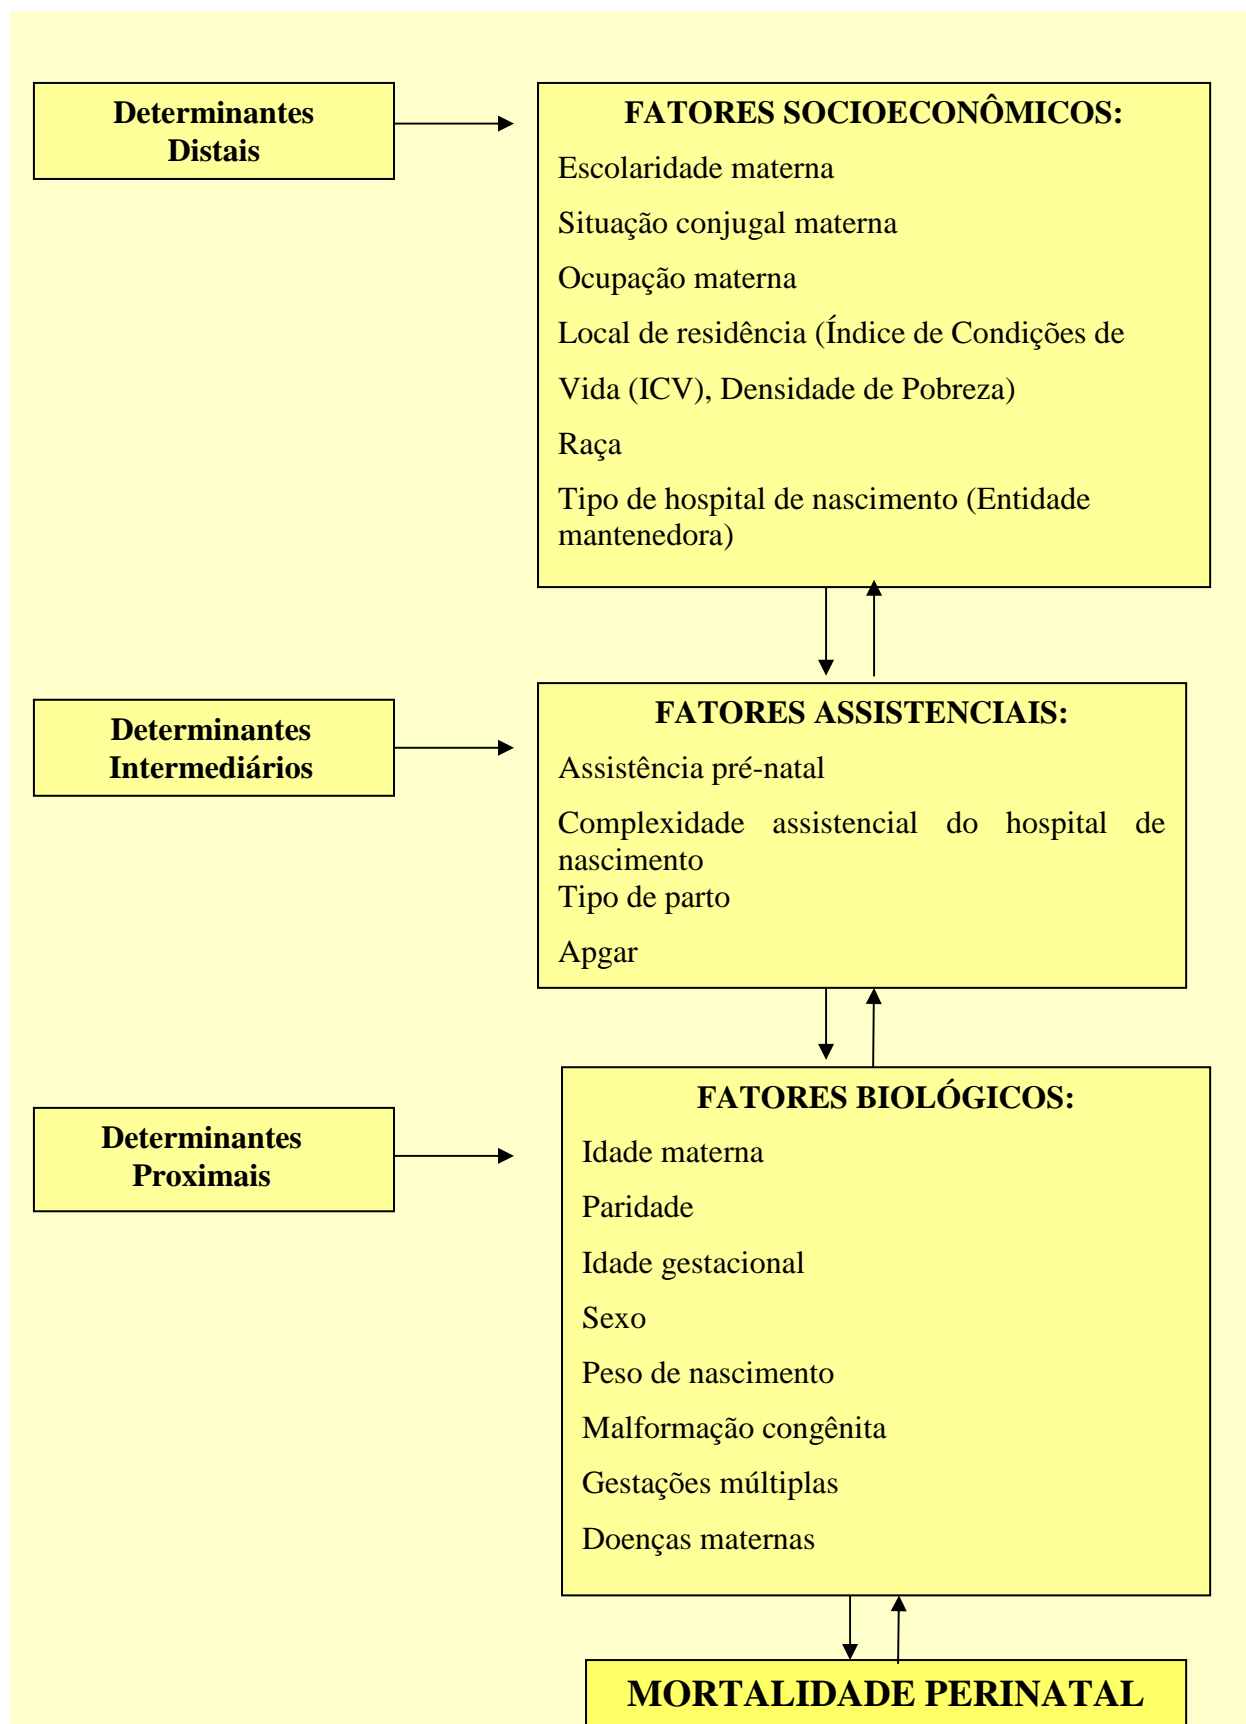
Determinantes Distais

FATORES SOCIOECONÔMICOS:

Escolaridade materna

Situação conjugal materna

Ocupação materna

Local de residência (Índice de Condições de Vida (ICV), Densidade de Pobreza)

Raça

Tipo de hospital de nascimento (Entidade mantenedora)

Determinantes Intermediários

FATORES ASSISTENCIAIS:

Assistência pré-natal

Complexidade assistencial do hospital de nascimento

Tipo de parto

Apgar

Determinantes Proximais

FATORES BIOLÓGICOS:

Idade materna

Paridade

Idade gestacional

Sexo

Peso de nascimento

Malformação congênita

Gestações múltiplas

Doenças maternas

MORTALIDADE PERINATAL